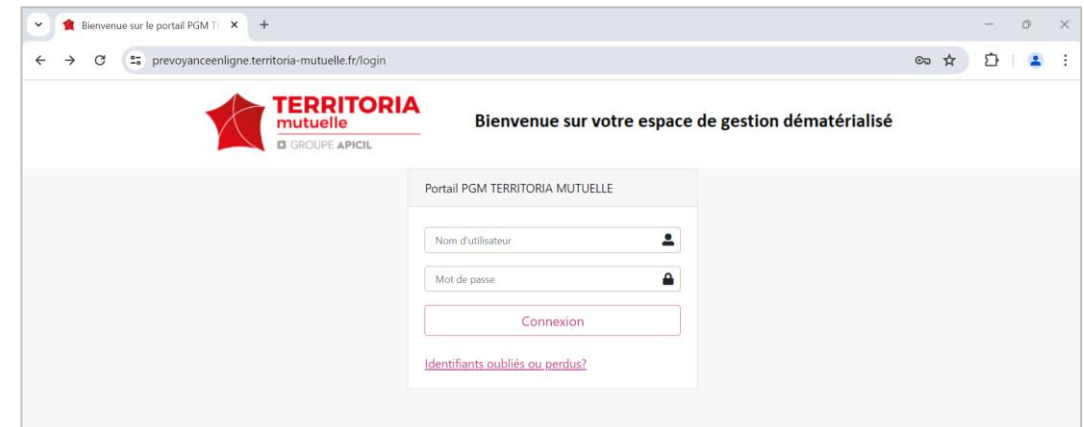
Bienvenue sur le portail PGM T

prevoyanceenligne.territoria-mutuelle.fr/login

TERRITORIA
mutuelle
GROUPE APICIL

Bienvenue sur votre espace de gestion dématérialisé

Portail PGM TERRITORIA MUTUELLE

Nom d'utilisateur

Mot de passe

Connexion

Identifiants oubliés ou perdus?